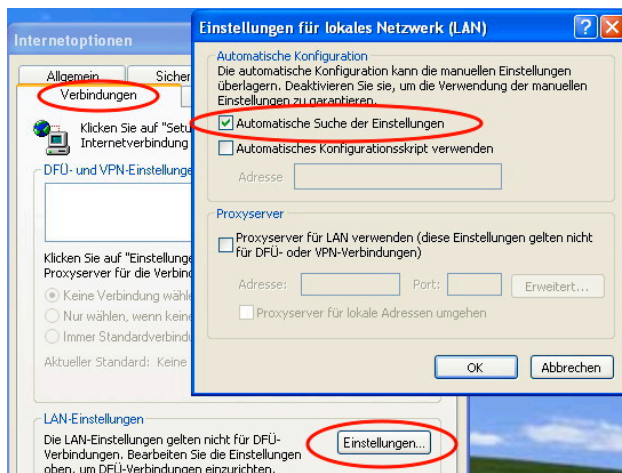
Internetoptionen

Allgemein
Sicher
Verbindungen

Klicken Sie auf "Setu
Internetverbindung

DFÜ- und VPN-Einstellunge

Klicken Sie auf "Einstellunge
Proxyserver für die Verbin

Keine Verbindung wähle
Nur wählen, wenn kein
Immer Standardverbindu

Aktueller Standard: Keine

LAN-Einstellungen
Die LAN-Einstellungen gelten nicht für DFÜ-Verbindungen. Bearbeiten Sie die Einstellungen oben, um DFÜ-Verbindungen einzurichten.

Einstellungen...

Einstellungen für lokales Netzwerk (LAN)

Automatische Konfiguration
Die automatische Konfiguration kann die manuellen Einstellungen überlagern. Deaktivieren Sie sie, um die Verwendung der manuellen Einstellungen zu garantieren.

Automatische Suche der Einstellungen
Automatisches Konfigurationsskript verwenden

Adresse

Proxyserver
Proxyserver für LAN verwenden (diese Einstellungen gelten nicht für DFÜ- oder VPN-Verbindungen)

Adresse:
Port:
Erweitert...

Proxyserver für lokale Adressen umgehen

OK
Abbrechen